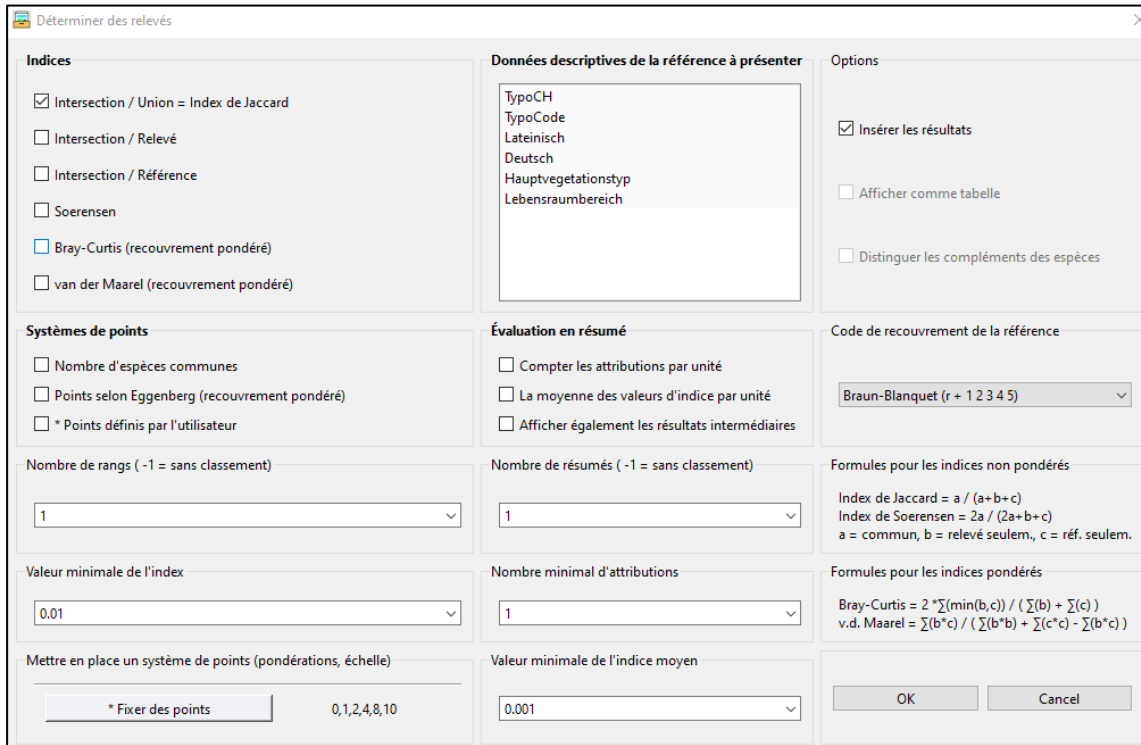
Déterminer des relevés

Indices

☑ Intersection / Union = Index de Jaccard

☐ Intersection / Relevé

☐ Intersection / Référence

☐ Soerensen

☐ Bray-Curtis (recouvrement pondéré)

☐ van der Maarel (recouvrement pondéré)

Données descriptives de la référence à présenter

TypoCH
TypoCode
Lateinisch
Deutsch
Hauptvegetationstyp
Lebensraumbereich

Options

☑ Insérer les résultats

☐ Afficher comme tabelle

☐ Distinguer les compléments des espèces

Systèmes de points

☐ Nombre d'espèces communes

☐ Points selon Eggenberg (recouvrement pondéré)

☐ * Points définis par l'utilisateur

Évaluation en résumé

☐ Compter les attributions par unité

☐ La moyenne des valeurs d'indice par unité

☐ Afficher également les résultats intermédiaires

Code de recouvrement de la référence

Braun-Blanquet (r + 1 2 3 4 5)

Nombre de rangs ( -1 = sans classement)

1

Nombre de résumés ( -1 = sans classement)

1

Formules pour les indices non pondérés

Index de Jaccard = a / (a+b+c)
Index de Soerensen = 2a / (2a+b+c)
a = commun, b = relevé seulem., c = réf. seulem.

Valeur minimale de l'index

0.01

Nombre minimal d'attributions

1

Formules pour les indices pondérés

Bray-Curtis = 2 *$\sum$(min(b,c)) / ( $\sum$(b) + $\sum$(c) )
v.d. Maarel = $\sum$(b*c) / ( $\sum$(b*b) + $\sum$(c*c) - $\sum$(b*c) )

Mettre en place un système de points (pondérations, échelle)

* Fixer des points

0,1,2,4,8,10

Valeur minimale de l'indice moyen

0.001

OK

Cancel